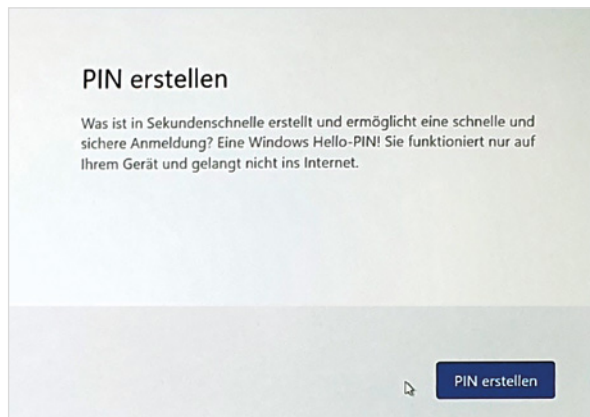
PIN erstellen

Was ist in Sekundenschnelle erstellt und ermöglicht eine schnelle und sichere Anmeldung? Eine Windows Hello-PIN! Sie funktioniert nur auf Ihrem Gerät und gelangt nicht ins Internet.

PIN erstellen